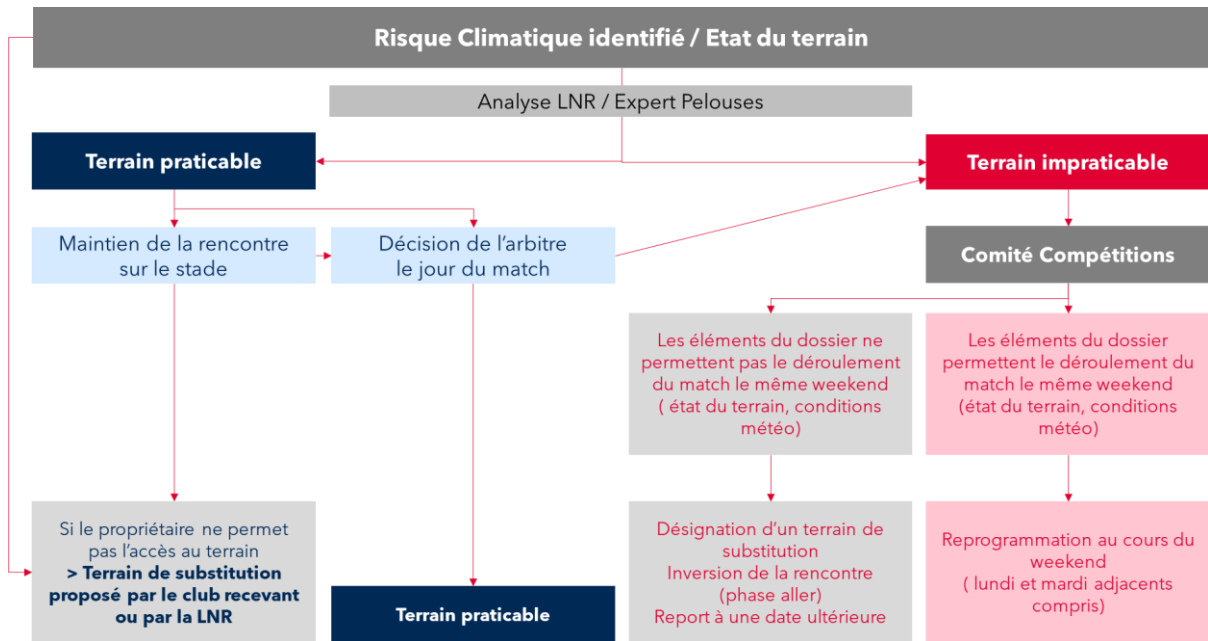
Risque Climatique identifié / Etat du terrain

Analyse LNR / Expert Pelouses

Terrain praticable

Terrain impraticable

Maintien de la rencontre sur le stade

Décision de l'arbitre le jour du match

Comité Compétitions

Les éléments du dossier ne permettent pas le déroulement du match le même weekend ( état du terrain, conditions météo)

Les éléments du dossier permettent le déroulement du match le même weekend (état du terrain, conditions météo)

Si le propriétaire ne permet pas l'accès au terrain
> Terrain de substitution proposé par le club recevant ou par la LNR

Terrain praticable

Désignation d'un terrain de substitution
Inversion de la rencontre (phase aller)
Report à une date ultérieure

Reprogrammation au cours du weekend
( lundi et mardi adjacents compris)